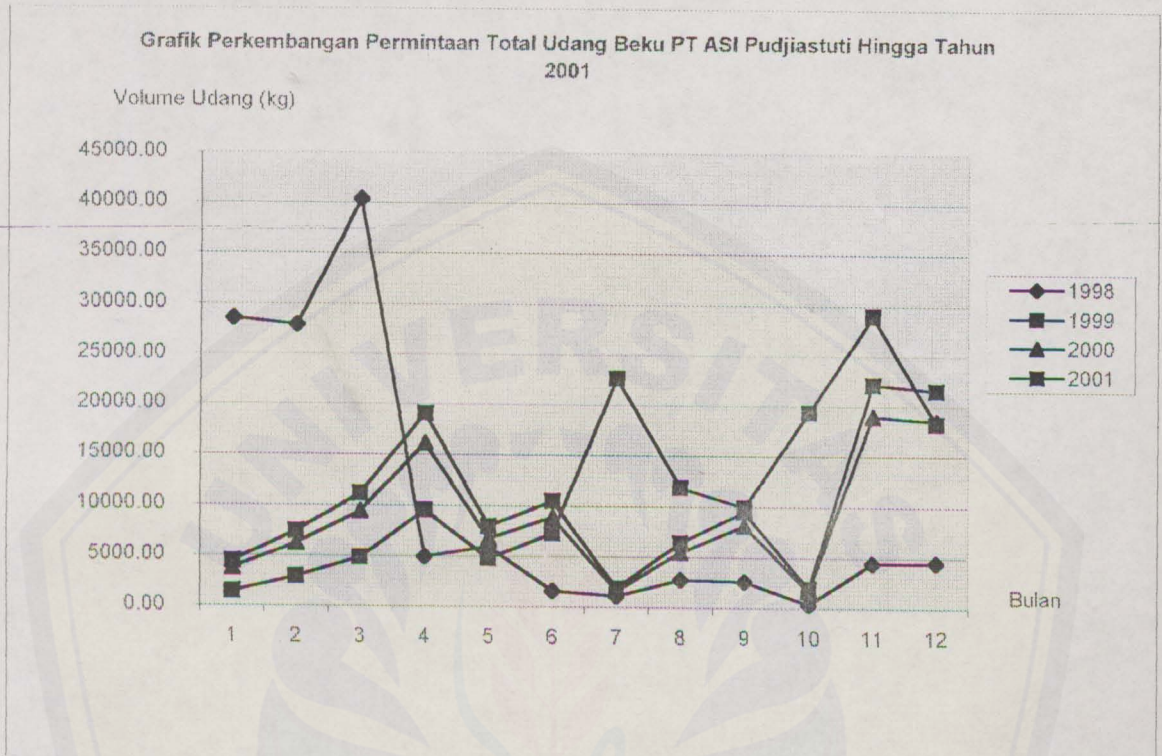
Grafik Perkembangan Permintaan Total Udang Beku PT ASI Pudjiastuti Hingga Tahun 2001

Volume Udang (kg)

45000.00
40000.00
35000.00
30000.00
25000.00
20000.00
15000.00
10000.00
5000.00
0.00

1 2 3 4 5 6 7 8 9 10 11 12

Bulan

1998
1999
2000
2001